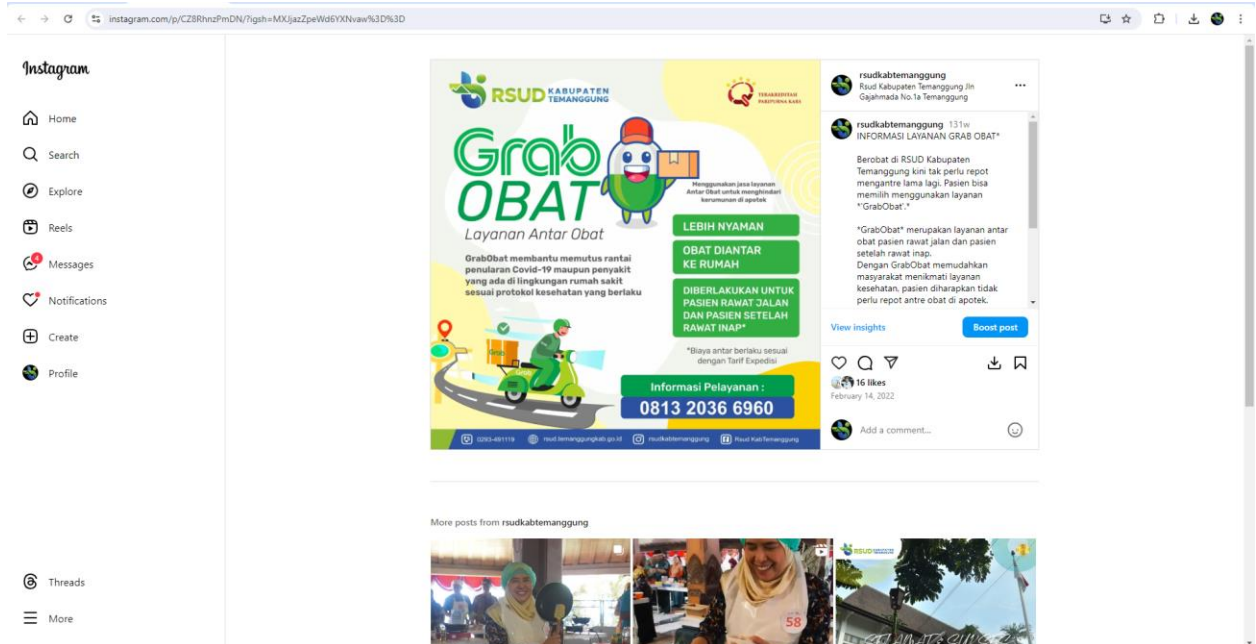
instagram.com/p/CZ8RhnzPmDN/?igsh=MXJjazZpeWd6YXNvaw%3D%3D

Instagram

Home

Search

Explore

Reels

Messages

Notifications

Create

Profile

Threads

More

RSUD KABUPATEN TEMANGGUNG

TERAKREDITASI PARIPURNA KARS

Grab OBAT

Layanan Antar Obat

Menggunakan jasa layanan Antar Obat untuk menghindari kerumunan di apotek

GrabObat membantu memutus rantai penularan Covid-19 maupun penyakit yang ada di lingkungan rumah sakit sesuai protokol kesehatan yang berlaku

LEBIH NYAMAN

OBAT DIANTAR KE RUMAH

DIBERLAKUKAN UNTUK PASIEN RAWAT JALAN DAN PASIEN SETELAH RAWAT INAP*

*Biaya antar berlaku sesuai dengan Tarif Expedisi

Informasi Pelayanan :

0813 2036 6960

0293-491119 rsud.temanggungkab.go.id rsudkabtemanggung Rsud Kab Temanggung

rsudkabtemanggung
Rsud Kabupaten Temanggung Jln Gajahmada No.1a Temanggung

rsudkabtemanggung 131w
INFORMASI LAYANAN GRAB OBAT*

Berobat di RSUD Kabupaten Temanggung kini tak perlu repot mengantre lama lagi. Pasien bisa memilih menggunakan layanan *'GrabObat'.*

*GrabObat* merupakan layanan antar obat pasien rawat jalan dan pasien setelah rawat inap.
Dengan GrabObat memudahkan masyarakat menikmati layanan kesehatan, pasien diharapkan tidak perlu repot antre obat di apotek.

View insights

Boost post

16 likes
February 14, 2022

Add a comment...

More posts from rsudkabtemanggung

58